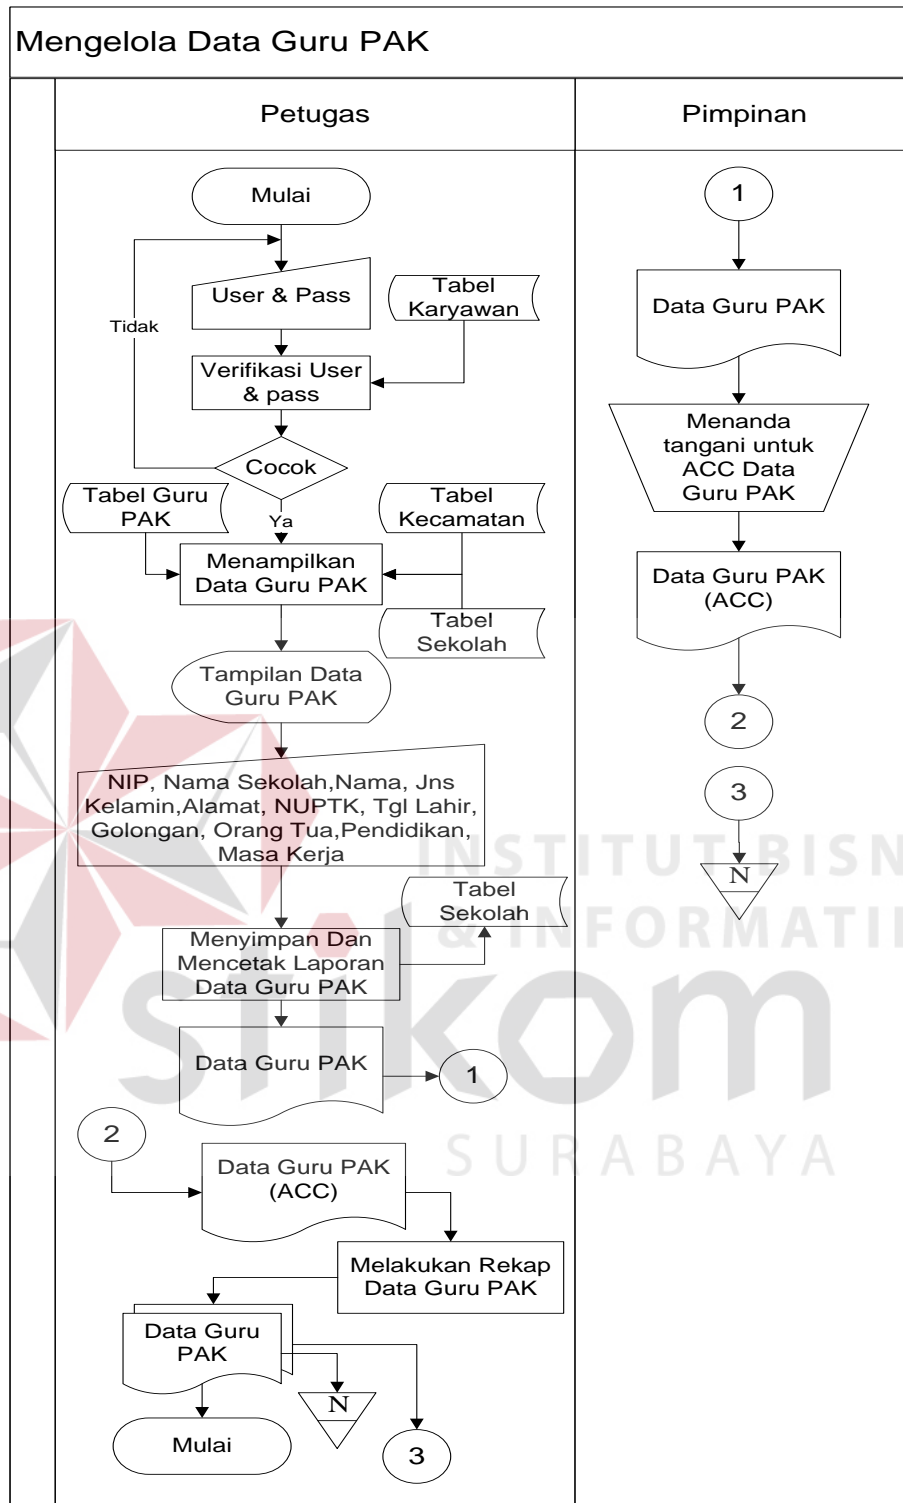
Mengelola Data Guru PAK

Petugas

Pimpinan

Mulai

User & Pass

Tabel Karyawan

Tidak

Verifikasi User & pass

Cocok

Ya

Tabel Guru PAK

Tabel Kecamatan

Menampilkan Data Guru PAK

Tabel Sekolah

Tampilan Data Guru PAK

NIP, Nama Sekolah,Nama, Jns Kelamin,Alamat, NUPTK, Tgl Lahir, Golongan, Orang Tua,Pendidikan, Masa Kerja

Tabel Sekolah

Menyimpan Dan Mencetak Laporan Data Guru PAK

Data Guru PAK

1

2

Data Guru PAK (ACC)

Melakukan Rekap Data Guru PAK

Data Guru PAK

N

Mulai

3

1

Data Guru PAK

Menanda tangani untuk ACC Data Guru PAK

Data Guru PAK (ACC)

2

3

N

INSTITUT BISNIS & INFORMATIKA stikom SURABAYA